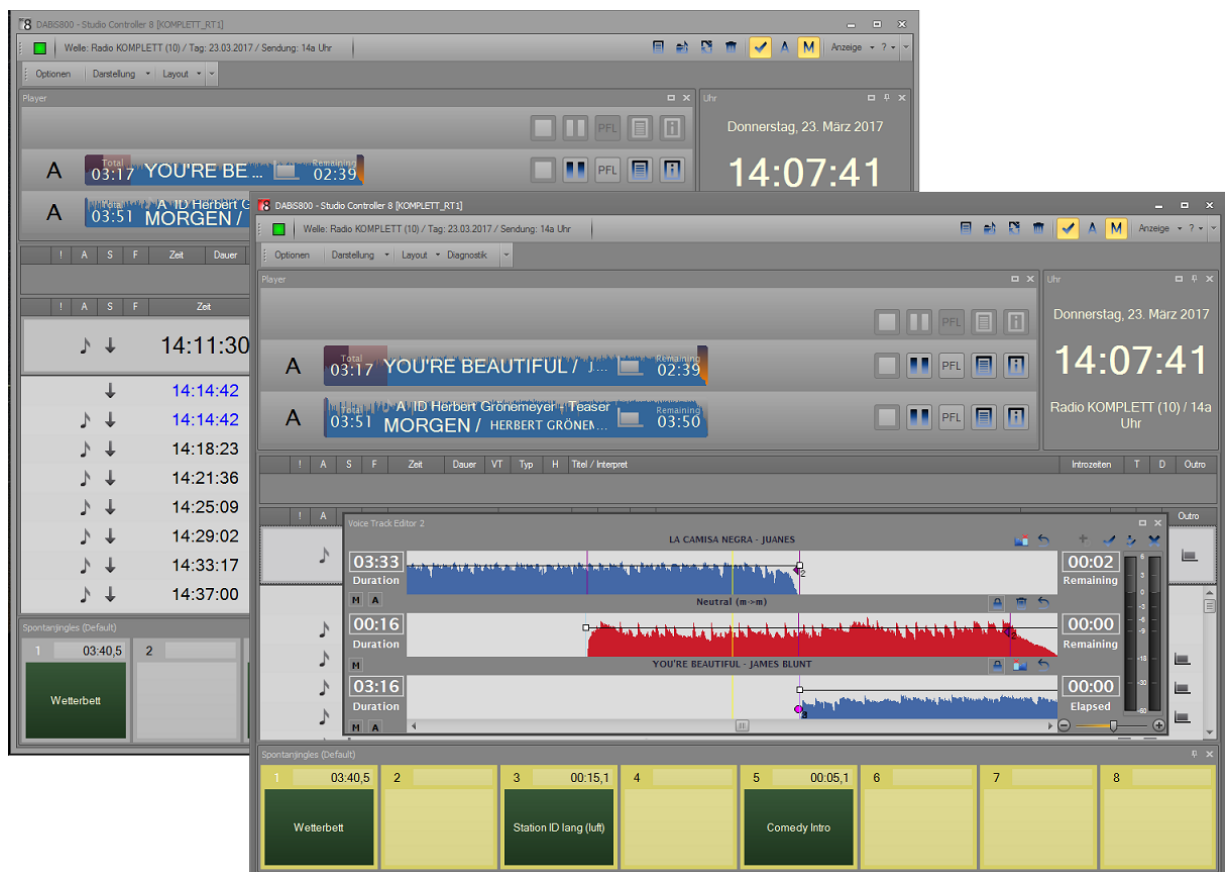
DABiS800 - Studio Controller 8 [KOMPLETT_RT1]

Welle: Radio KOMPLETT (10) / Tag: 23.03.2017 / Sendung: 14a Uhr

Anzeige ▾ ? ▾

Optionen | Darstellung ▾ | Layout ▾

Player

Uhr

Donnerstag, 23. März 2017

14:07:41

A Total 03:17 YOU'RE BE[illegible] Remaining 02:39 PFL

A Total 03:51 A ID Herbert G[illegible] MORGEN / PFL

! A S F Zeit Dauer

! A S F Zeit

14:11:30

14:14:42
14:14:42
14:18:23
14:21:36
14:25:09
14:29:02
14:33:17
14:37:00

Spontanjingles (Default)

1 03:40,5 2

Wetterbett

DABiS800 - Studio Controller 8 [KOMPLETT_RT1]

Welle: Radio KOMPLETT (10) / Tag: 23.03.2017 / Sendung: 14a Uhr

Anzeige ▾ ? ▾

Optionen | Darstellung ▾ | Layout ▾ | Diagnostik ▾

Player

Uhr

Donnerstag, 23. März 2017

14:07:41

Radio KOMPLETT (10) / 14a Uhr

A Total 03:17 YOU'RE BEAUTIFUL / J... Remaining 02:39 PFL

A Total 03:51 A ID Herbert Grönemeyer - Teaser MORGEN / HERBERT GRÖNEM... Remaining 03:50 PFL

! A S F Zeit Dauer VT Typ H Titel / Interpret Introzeiten T D Outro

! A Outro

Voice Track Editor 2

LA CAMISA NEGRA - JUANES

03:33 Duration
00:02 Remaining

M A

Neutral (m->m)

00:16 Duration
00:00 Remaining

M

YOU'RE BEAUTIFUL - JAMES BLUNT

03:16 Duration
00:00 Elapsed

M A

Spontanjingles (Default)

| 1 03:40,5 | 2 | 3 00:15,1 | 4 | 5 00:05,1 | 6 | 7 | 8 |
|---|---|---|---|---|---|---|---|
| Wetterbett | | Station ID lang (luft) | | Comedy Intro | | | |